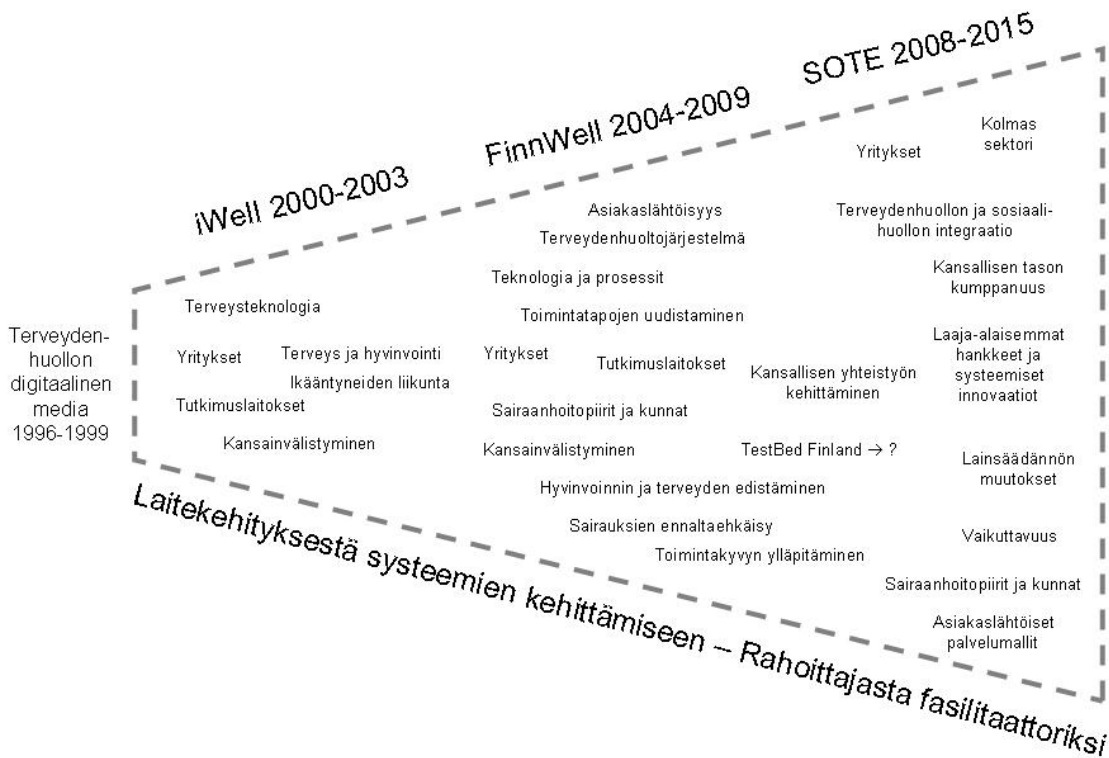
iWell 2000-2003

FinnWell 2004-2009

SOTE 2008-2015

Terveyden-
huollon
digitaalinen
media
1996-1999

Terveysteknologia

Yritykset

Terveys ja hyvinvointi

Ikääntyneiden liikunta

Tutkimuslaitokset

Kansainvälistyminen

Asiakaslähtöisyys

Terveydenhuoltojärjestelmä

Teknologia ja prosessit

Toimintatapojen uudistaminen

Yritykset

Tutkimuslaitokset

Sairaanhoitopiirit ja kunnat

Kansainvälistyminen

Hyvinvoinnin ja terveyden edistäminen

Sairauksien ennaltaehkäisy

Toimintakyvyn ylläpitäminen

Kansallisen yhteistyön kehittäminen

TestBed Finland → ?

Yritykset

Kolmas sektori

Terveydenhuollon ja sosiaalihuollon integraatio

Kansallisen tason kumppanuus

Laaja-alaisemmat hankkeet ja systeemiset innovaatiot

Lainsäädännön muutokset

Vaikuttavuus

Sairaanhoitopiirit ja kunnat

Asiakaslähtöiset palvelumallit

Laitekehityksestä systeemien kehittämiseen – Rahoittajasta fasilitaattoriksi